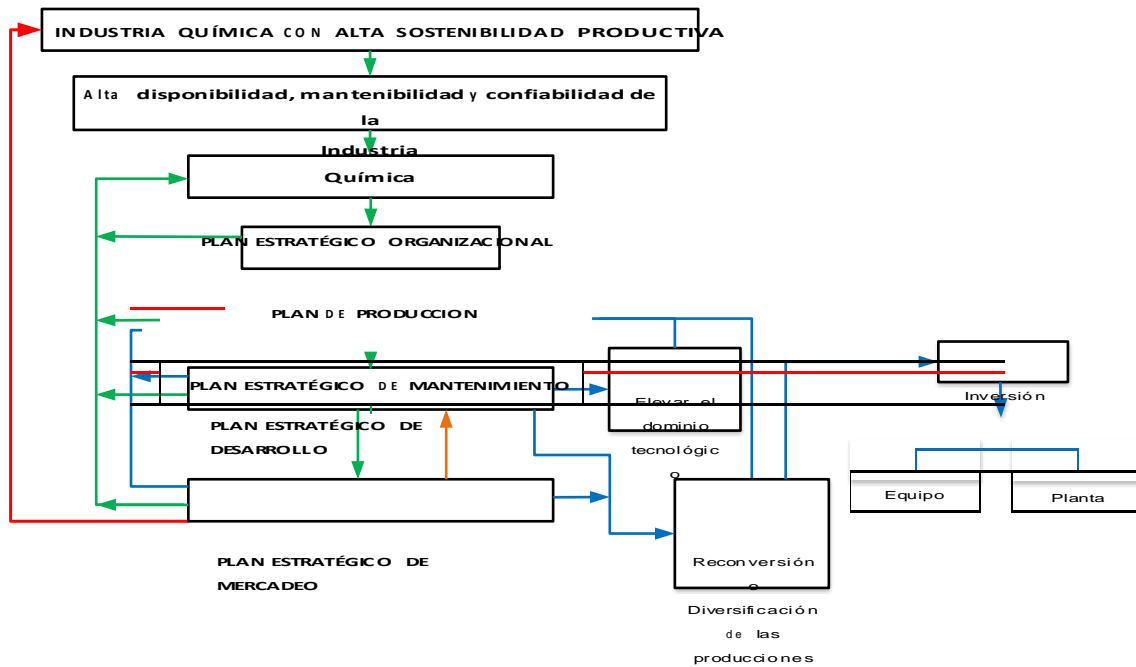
INDUSTRIA QUÍMICA CON ALTA SOSTENIBILIDAD PRODUCTIVA

Alta disponibilidad, mantenibilidad y confiabilidad de la Industria Química

PLAN ESTRATÉGICO ORGANIZACIONAL

PLAN DE PRODUCCION

PLAN ESTRATÉGICO DE MANTENIMIENTO

Elevar el dominio tecnológico

Inversión

PLAN ESTRATÉGICO DE DESARROLLO

Equipo

Planta

PLAN ESTRATÉGICO DE MERCADEO

Reconversión o Diversificación de las producciones